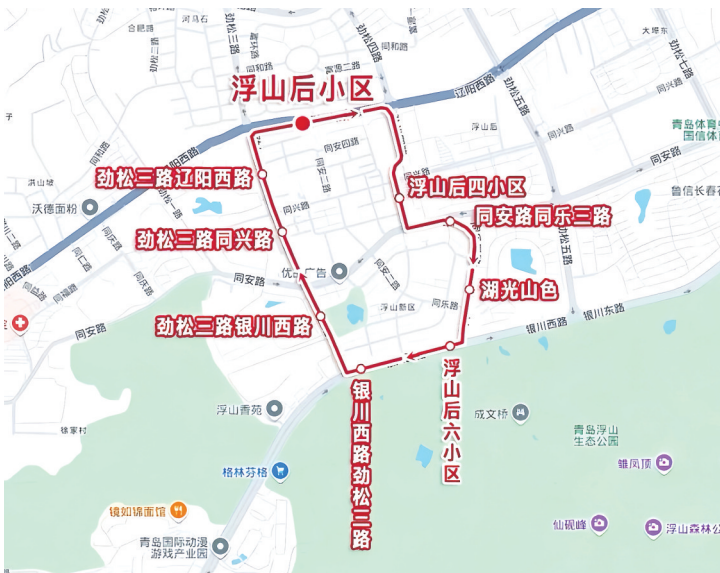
浮山后小区
劲松三路辽阳西路
劲松三路同兴路
劲松三路银川西路
浮山后四小区
同安路同乐三路
湖光山色
浮山后六小区
银川西路劲松三路
辽阳西路
劲松四路
劲松五路
劲松七路
劲松八路
同和路
同安四路
同安路
同兴路
同安二路
同乐路
同安五路
同安三路
同兴路
同乐二路
同庆路
同仁路
同福路
同安路
银川西路
银川东路
浮山后
浮山苑
富康二路
合肥路
河马石
洪山坡
大埠东
青岛体育中心
国信体育
鲁信长春花
沃德面粉
优广告
浮山香苑
成文桥
格林芬格
镜如锦面馆
青岛国际动漫游戏产业园
张家村
青岛浮山生态公园
雏凤顶
仙砚峰
浮山森林公园